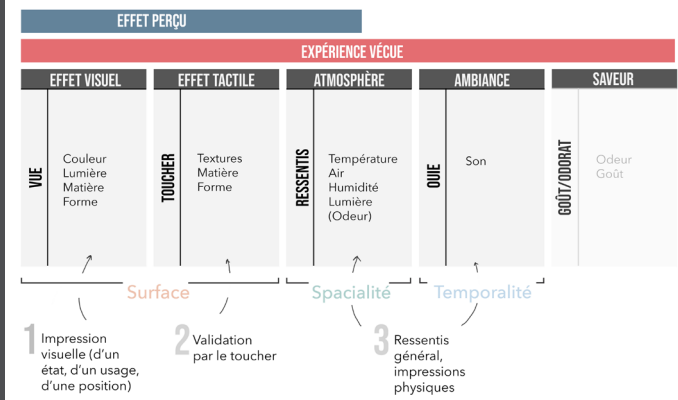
EFFET PERÇU

EXPÉRIENCE VÉCUE

EFFET VISUEL

VUE

Couleur
Lumière
Matière
Forme

EFFET TACTILE

TOUCHER

Textures
Matière
Forme

ATMOSPHÈRE

RESSENTIS

Température
Air
Humidité
Lumière
(Odeur)

AMBIANCE

OUIE

Son

SAVEUR

GOÛT/ODORAT

Odeur
Goût

Surface

Spacialité

Temporalité

1 Impression visuelle (d'un état, d'un usage, d'une position)

2 Validation par le toucher

3 Ressentis général, impressions physiques